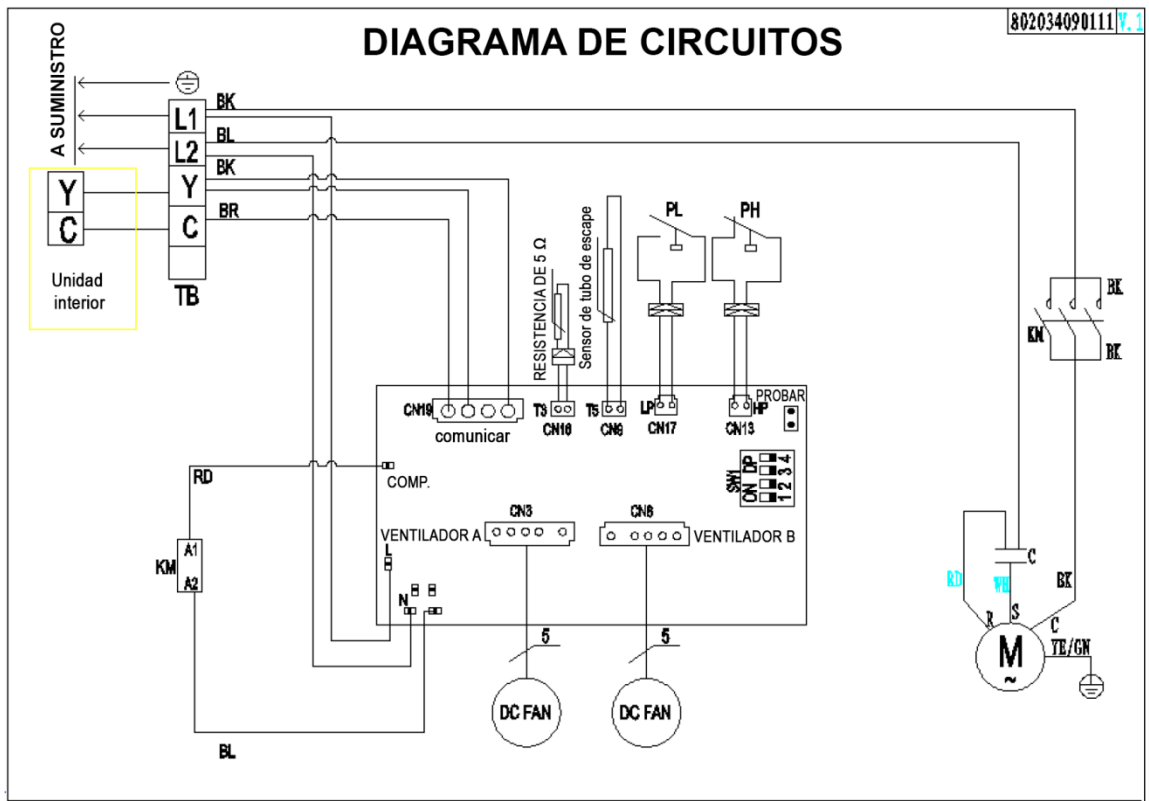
802034090111 V.1

DIAGRAMA DE CIRCUITOS

A SUMINISTRO

L1
L2
Y
C
TB

BK
BL
BK
BR

Y
C
Unidad interior

RESISTENCIA DE 5 Ω
Sensor de tubo de escape

PL
PH

CN19
comunicar
T3
CN16
T5
CN9
LP
CN17
HP
CN13
PROBAR

SW1
ON
DP
1 2 3 4

RD
COMP.

KM
A1
A2

CN3
VENTILADOR A
CN8
VENTILADOR B

L
N

5
5
DC FAN
DC FAN

BL

BK
KM
BK

C
RD
WH
BK
R
S
C
M
YE/GN